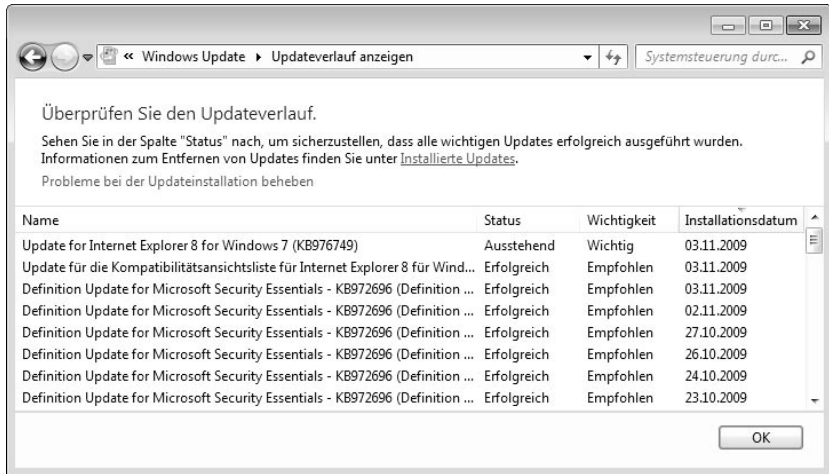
« Windows Update ▸ Updateverlauf anzeigen

Systemsteuerung durc...

Überprüfen Sie den Updateverlauf.

Sehen Sie in der Spalte "Status" nach, um sicherzustellen, dass alle wichtigen Updates erfolgreich ausgeführt wurden. Informationen zum Entfernen von Updates finden Sie unter Installierte Updates.

Probleme bei der Updateinstallation beheben

| Name | Status | Wichtigkeit | Installationsdatum |
|---|---|---|---|
| Update for Internet Explorer 8 for Windows 7 (KB976749) | Ausstehend | Wichtig | 03.11.2009 |
| Update für die Kompatibilitätsansichtsliste für Internet Explorer 8 für Wind... | Erfolgreich | Empfohlen | 03.11.2009 |
| Definition Update for Microsoft Security Essentials - KB972696 (Definition ... | Erfolgreich | Empfohlen | 03.11.2009 |
| Definition Update for Microsoft Security Essentials - KB972696 (Definition ... | Erfolgreich | Empfohlen | 02.11.2009 |
| Definition Update for Microsoft Security Essentials - KB972696 (Definition ... | Erfolgreich | Empfohlen | 27.10.2009 |
| Definition Update for Microsoft Security Essentials - KB972696 (Definition ... | Erfolgreich | Empfohlen | 26.10.2009 |
| Definition Update for Microsoft Security Essentials - KB972696 (Definition ... | Erfolgreich | Empfohlen | 24.10.2009 |
| Definition Update for Microsoft Security Essentials - KB972696 (Definition ... | Erfolgreich | Empfohlen | 23.10.2009 |

OK